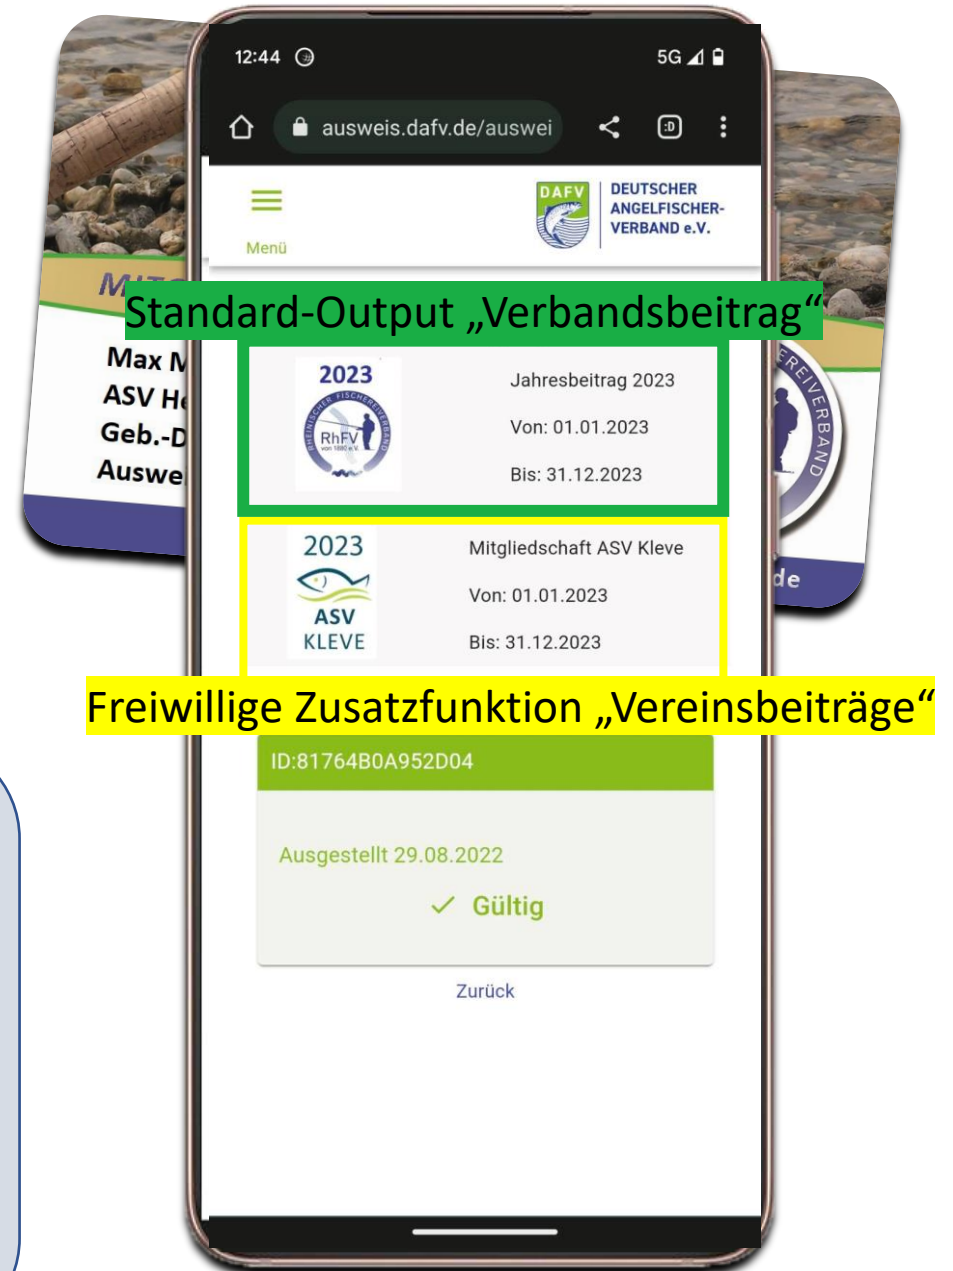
MIT
Max M
ASV He
Geb.-D
Auswe

EREIVERBAND
de

12:44
5G
ausweis.dafv.de/auswei

Menü
DAFV
DEUTSCHER ANGELFISCHER-VERBAND e.V.

Standard-Output „Verbandsbeitrag“

2023
RHEINISCHER FISCHEREIVERBAND
RhFV
von 1880 e.V.

Jahresbeitrag 2023
Von: 01.01.2023
Bis: 31.12.2023

2023
ASV
KLEVE

Mitgliedschaft ASV Kleve
Von: 01.01.2023
Bis: 31.12.2023

Freiwillige Zusatzfunktion „Vereinsbeiträge“

ID:81764B0A952D04

Ausgestellt 29.08.2022
✓ Gültig

Zurück